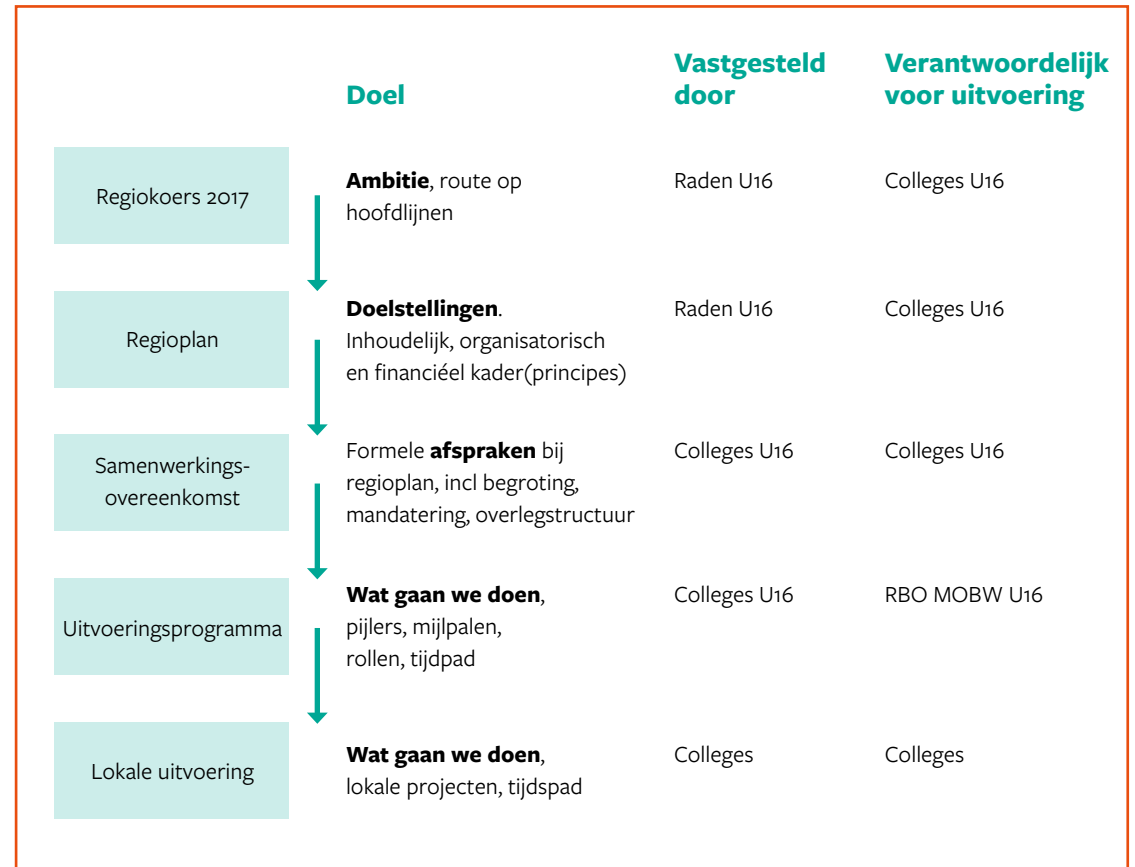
| | Doel | Vastgesteld door | Verantwoordelijk voor uitvoering |
|---|---|---|---|
| Regiokoers 2017 | **Ambitie**, route op hoofdlijnen | Raden U16 | Colleges U16 |
| Regioplan | **Doelstellingen**. Inhoudelijk, organisatorisch en financiéel kader(principes) | Raden U16 | Colleges U16 |
| Samenwerkingsovereenkomst | Formele **afspraken** bij regioplan, incl begroting, mandatering, overlegstructuur | Colleges U16 | Colleges U16 |
| Uitvoeringsprogramma | **Wat gaan we doen**, pijlers, mijlpalen, rollen, tijdpad | Colleges U16 | RBO MOBW U16 |
| Lokale uitvoering | **Wat gaan we doen**, lokale projecten, tijdspad | Colleges | Colleges |